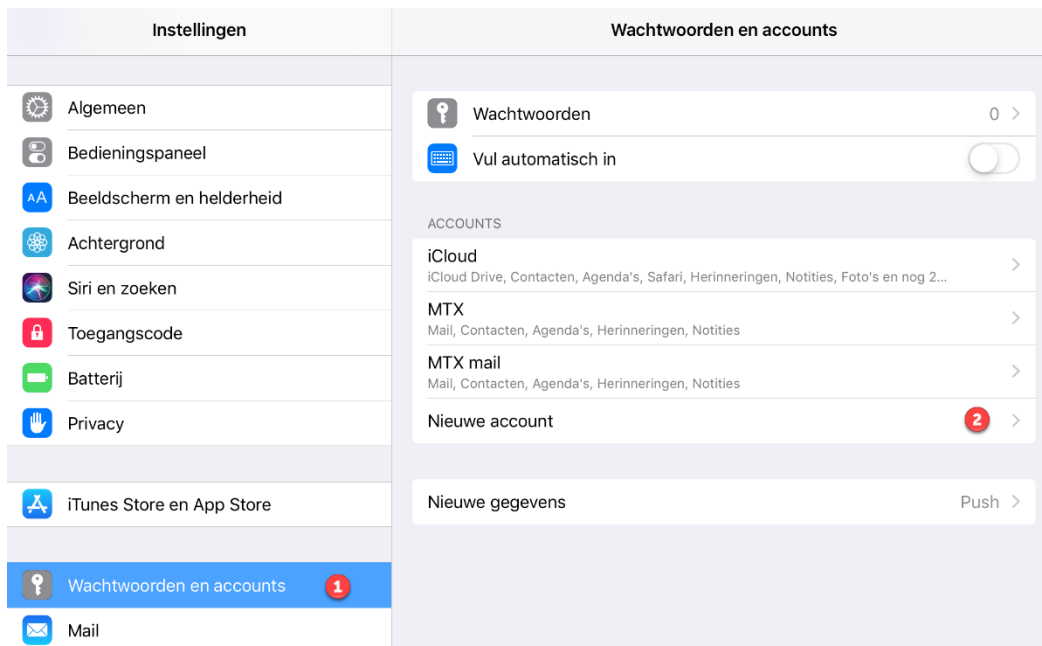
Instellingen

Algemeen
Bedieningspaneel
Beeldscherm en helderheid
Achtergrond
Siri en zoeken
Toegangscode
Batterij
Privacy

iTunes Store en App Store

Wachtwoorden en accounts 1
Mail

Wachtwoorden en accounts

Wachtwoorden 0
Vul automatisch in

ACCOUNTS

iCloud
iCloud Drive, Contacten, Agenda's, Safari, Herinneringen, Notities, Foto's en nog 2...

MTX
Mail, Contacten, Agenda's, Herinneringen, Notities

MTX mail
Mail, Contacten, Agenda's, Herinneringen, Notities

Nieuwe account 2

Nieuwe gegevens Push